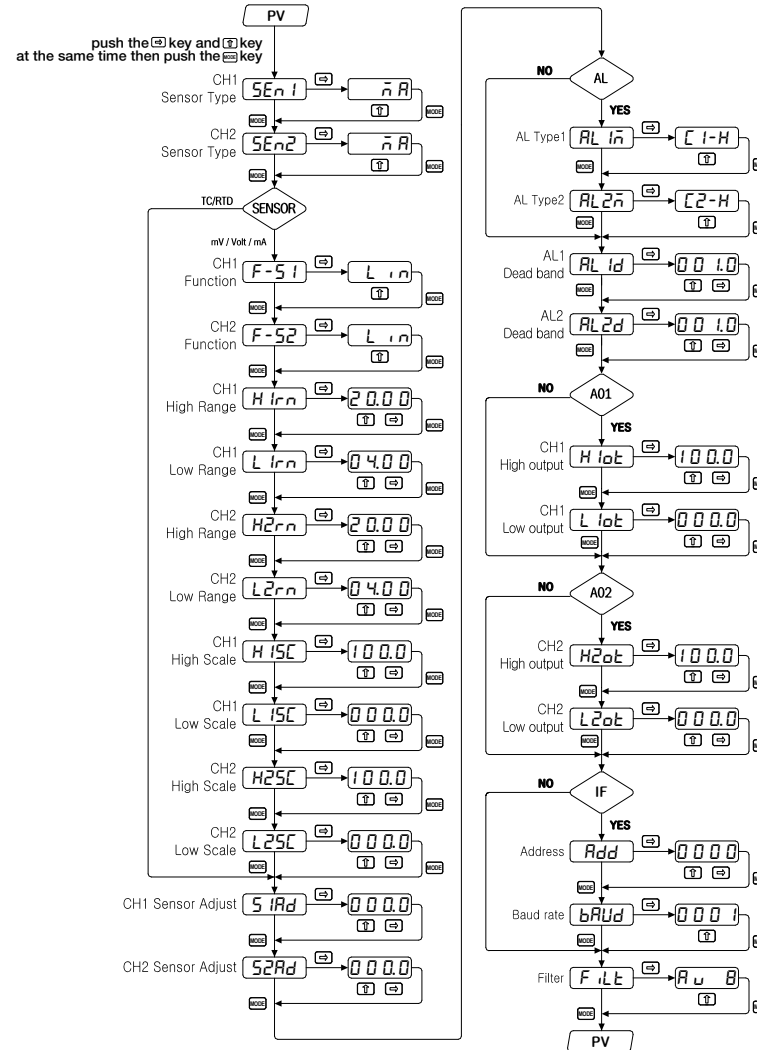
PV

push the ⇨ key and ⇧ key at the same time then push the MODE key

CH1 Sensor Type SEn1 ⇨ mA MODE ⇧ MODE

CH2 Sensor Type SEn2 ⇨ mA ⇧ MODE

TC/RTD SENSOR

mV / Volt / mA

CH1 Function F-S1 ⇨ Lin ⇧ MODE MODE

CH2 Function F-S2 ⇨ Lin ⇧ MODE MODE

CH1 High Range H1rn ⇨ 20.00 ⇧ ⇨ MODE MODE

CH1 Low Range L1rn ⇨ 04.00 ⇧ ⇨ MODE MODE

CH2 High Range H2rn ⇨ 20.00 ⇧ ⇨ MODE MODE

CH2 Low Range L2rn ⇨ 04.00 ⇧ ⇨ MODE MODE

CH1 High Scale H1SC ⇨ 100.0 ⇧ ⇨ MODE MODE

CH1 Low Scale L1SC ⇨ 000.0 ⇧ ⇨ MODE MODE

CH2 High Scale H2SC ⇨ 100.0 ⇧ ⇨ MODE MODE

CH2 Low Scale L2SC ⇨ 000.0 ⇧ ⇨ MODE MODE

CH1 Sensor Adjust S1Ad ⇨ 000.0 ⇧ ⇨ MODE

CH2 Sensor Adjust S2Ad ⇨ 000.0 ⇧ ⇨ MODE

NO AL YES

AL Type1 AL1n ⇨ C1-H ⇧ MODE

AL Type2 AL2n ⇨ C2-H ⇧

AL1 Dead band AL1d ⇨ 001.0 ⇧ ⇨ MODE

AL2 Dead band AL2d ⇨ 001.0 ⇧ ⇨ MODE

NO A01 YES

CH1 High output H1ot ⇨ 100.0 ⇧ ⇨ MODE

CH1 Low output L1ot ⇨ 000.0 ⇧ ⇨ MODE

NO A02 YES

CH2 High output H2ot ⇨ 100.0 ⇧ ⇨ MODE

CH2 Low output L2ot ⇨ 000.0 ⇧ ⇨ MODE

NO IF YES

Address Add ⇨ 0000 ⇧ ⇨ MODE

Baud rate bAUd ⇨ 0001 ⇧

Filter FiLt ⇨ Au 8 ⇧ MODE

PV